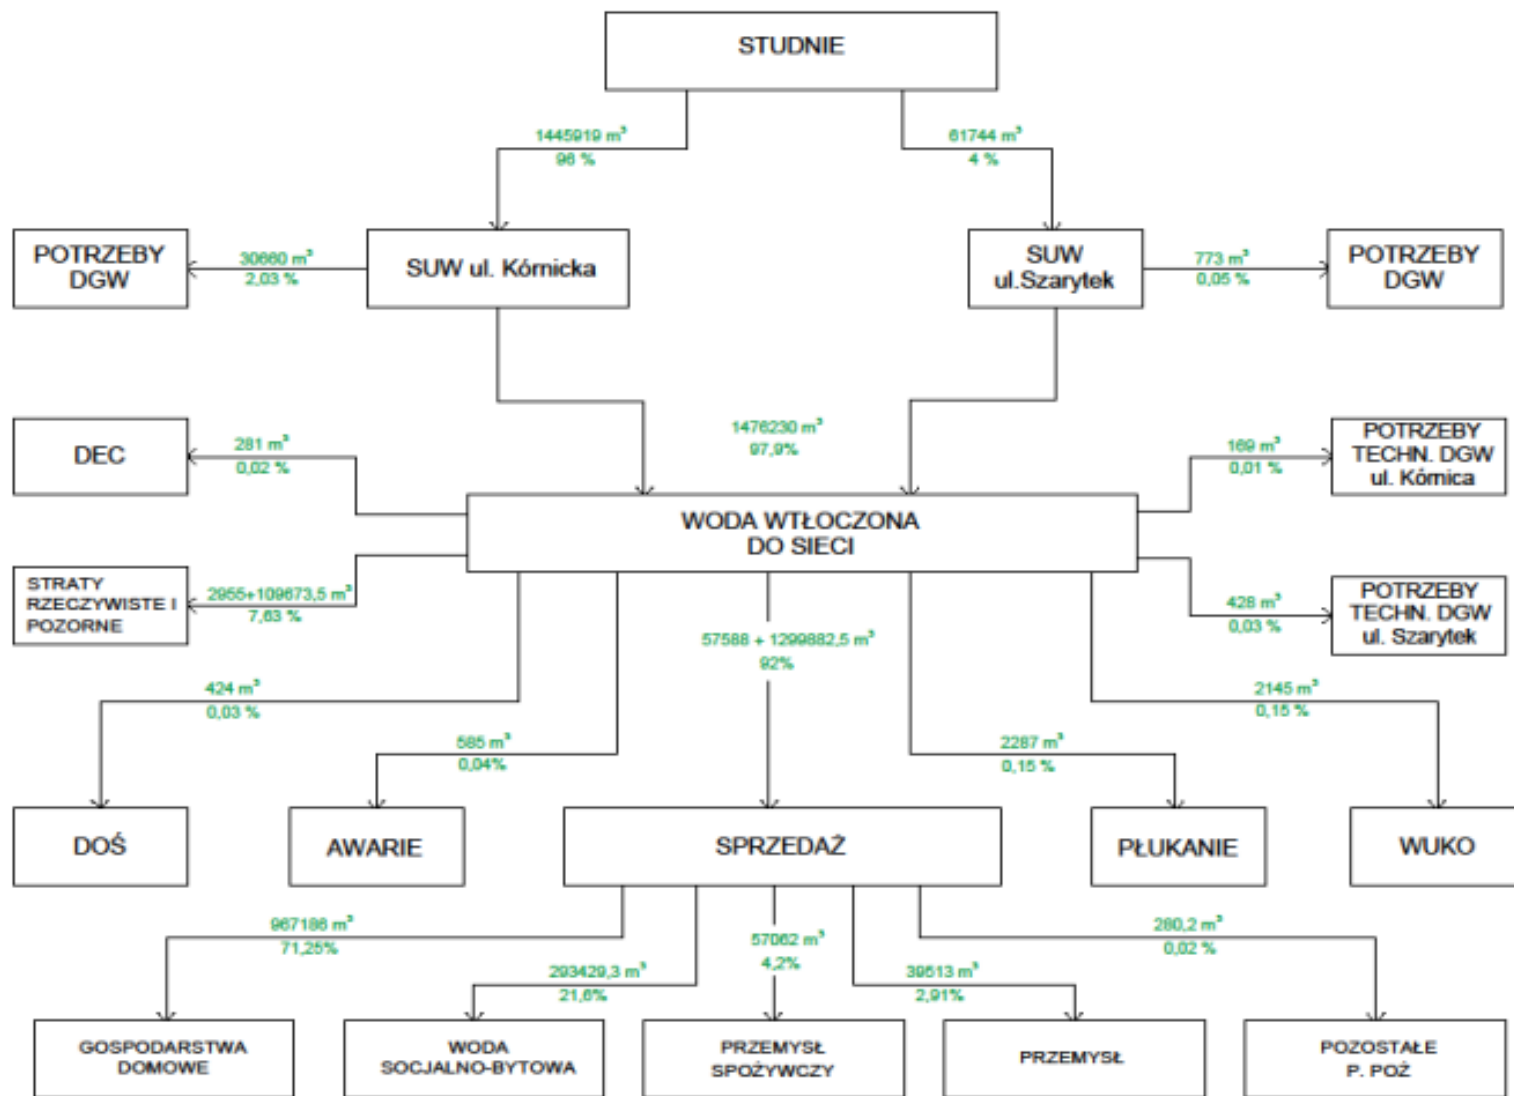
STUDNIE

1445919 $m^3$
96 %

61744 $m^3$
4 %

POTRZEBY DGW

30660 $m^3$
2,03 %

SUW ul. Kórnicka

SUW ul.Szarytek

773 $m^3$
0,05 %

POTRZEBY DGW

DEC

281 $m^3$
0,02 %

1476230 $m^3$
97,9%

169 $m^3$
0,01 %

POTRZEBY TECHN. DGW ul. Kórnica

WODA WTŁOCZONA DO SIECI

STRATY RZECZYWISTE I POZORNE

2955+109673,5 $m^3$
7,63 %

428 $m^3$
0,03 %

POTRZEBY TECHN. DGW ul. Szarytek

57588 + 1299882,5 $m^3$
92%

424 $m^3$
0,03 %

2145 $m^3$
0,15 %

585 $m^3$
0,04%

2287 $m^3$
0,15 %

DOŚ

AWARIE

SPRZEDAŻ

PŁUKANIE

WUKO

967186 $m^3$
71,25%

57062 $m^3$
4,2%

280,2 $m^3$
0,02 %

293429,3 $m^3$
21,6%

39513 $m^3$
2,91%

GOSPODARSTWA DOMOWE

WODA SOCJALNO-BYTOWA

PRZEMYSŁ SPOŻYWCZY

PRZEMYSŁ

POZOSTAŁE P. POŻ